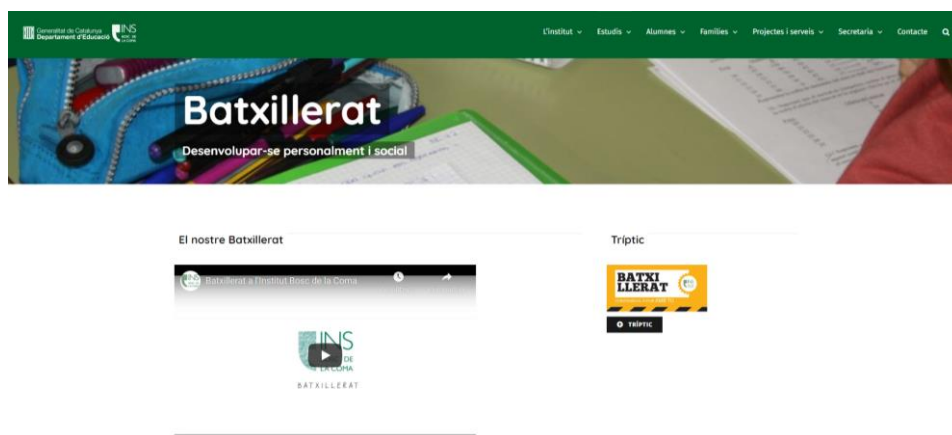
Generalitat de Catalunya Departament d'Educació INS BOSC DE LA COMA

L'institut ⌄ Estudis ⌄ Alumnes ⌄ Famílies ⌄ Projectes i serveis ⌄ Secretaria ⌄ Contacte

Batxillerat

Desenvolupar-se personalment i social

El nostre Batxillerat

Batxillerat a l'Institut Bosc de la Coma

INS DE LA COMA

BATXILLERAT

Tríptic

BATXI LLERAT

TRÍPTIC